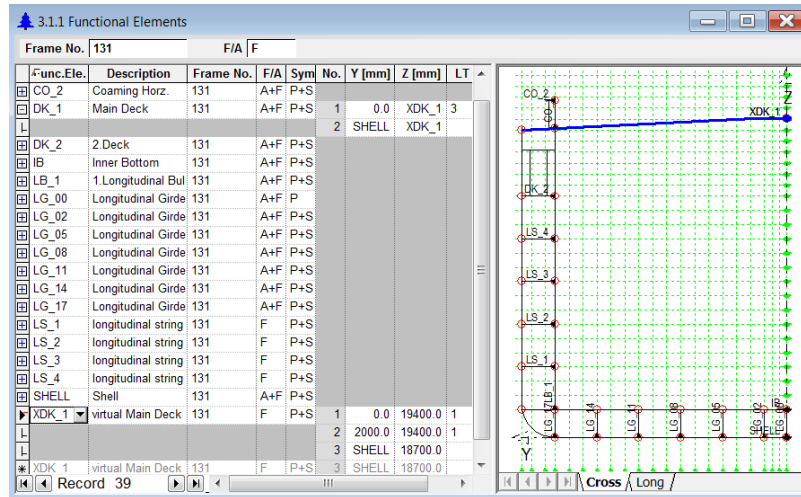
3.1.1 Functional Elements

Frame No. 131 F/A F

| Func.Ele. | Description | Frame No. | F/A | Sym | No. | Y [mm] | Z [mm] | LT |
|---|---|---|---|---|---|---|---|---|
| CO_2 | Coaming Horz. | 131 | A+F | P+S | | | | |
| DK_1 | Main Deck | 131 | A+F | P+S | 1 | 0.0 | XDK_1 | 3 |
| | | | | | 2 | SHELL | XDK_1 | |
| DK_2 | 2.Deck | 131 | A+F | P+S | | | | |
| IB | Inner Bottom | 131 | A+F | P+S | | | | |
| LB_1 | 1.Longitudinal Bul | 131 | A+F | P+S | | | | |
| LG_00 | Longitudinal Girde | 131 | A+F | P | | | | |
| LG_02 | Longitudinal Girde | 131 | A+F | P+S | | | | |
| LG_05 | Longitudinal Girde | 131 | A+F | P+S | | | | |
| LG_08 | Longitudinal Girde | 131 | A+F | P+S | | | | |
| LG_11 | Longitudinal Girde | 131 | A+F | P+S | | | | |
| LG_14 | Longitudinal Girde | 131 | A+F | P+S | | | | |
| LG_17 | Longitudinal Girde | 131 | A+F | P+S | | | | |
| LS_1 | longitudinal string | 131 | F | P+S | | | | |
| LS_2 | longitudinal string | 131 | F | P+S | | | | |
| LS_3 | longitudinal string | 131 | F | P+S | | | | |
| LS_4 | longitudinal string | 131 | F | P+S | | | | |
| SHELL | Shell | 131 | A+F | P+S | | | | |
| XDK_1 | virtual Main Deck | 131 | F | P+S | 1 | 0.0 | 19400.0 | 1 |
| | | | | | 2 | 2000.0 | 19400.0 | 1 |
| | | | | | 3 | SHELL | 18700.0 | |
| XDK_1 | virtual Main Deck | 131 | F | P+S | 3 | SHELL | 18700.0 | |

Record 39

CO_2 XDK_1 Z DK_2 LS_4 LS_3 LS_2 LS_1 LB_1 LG_17 LG_14 LG_11 LG_08 LG_05 LG_02 LG_00 SHELL IB Y

Cross Long